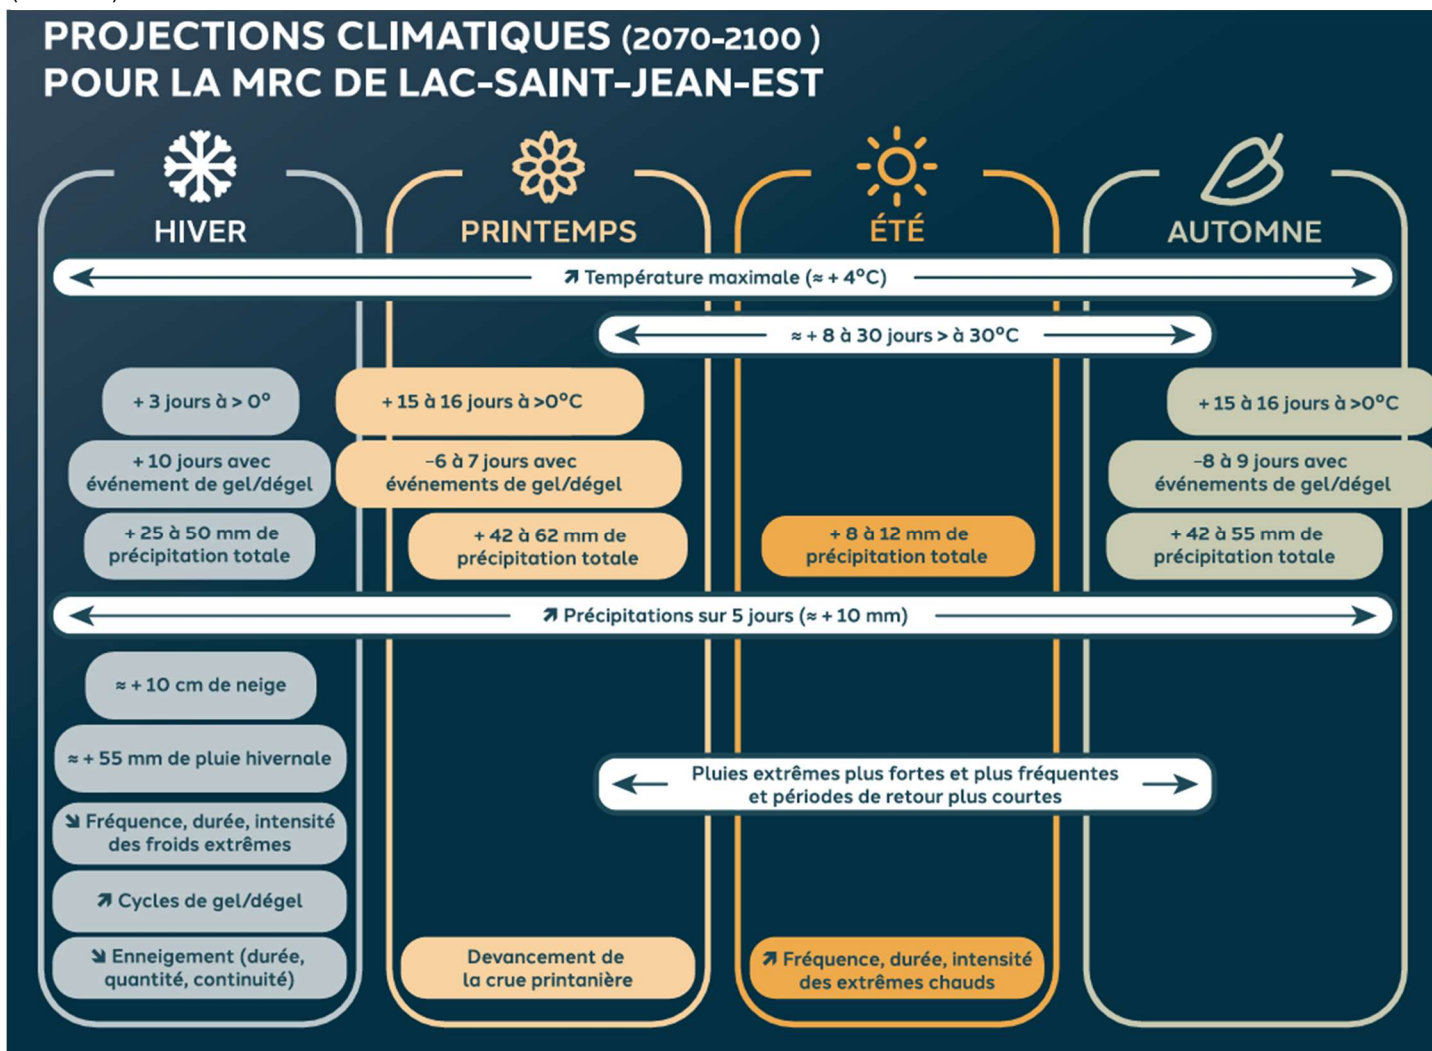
PROJECTIONS CLIMATIQUES (2070-2100 )
POUR LA MRC DE LAC-SAINT-JEAN-EST

HIVER

PRINTEMPS

ÉTÉ

AUTOMNE

↗ Température maximale (≈ + 4°C)

≈ + 8 à 30 jours > à 30°C

+ 3 jours à > 0°

+ 10 jours avec événement de gel/dégel

+ 25 à 50 mm de précipitation totale

+ 15 à 16 jours à >0°C

-6 à 7 jours avec événements de gel/dégel

+ 42 à 62 mm de précipitation totale

+ 8 à 12 mm de précipitation totale

+ 15 à 16 jours à >0°C

-8 à 9 jours avec événements de gel/dégel

+ 42 à 55 mm de précipitation totale

↗ Précipitations sur 5 jours (≈ + 10 mm)

≈ + 10 cm de neige

≈ + 55 mm de pluie hivernale

↘ Fréquence, durée, intensité des froids extrêmes

↗ Cycles de gel/dégel

↘ Enneigement (durée, quantité, continuité)

Pluies extrêmes plus fortes et plus fréquentes et périodes de retour plus courtes

Devancement de la crue printanière

↗ Fréquence, durée, intensité des extrêmes chauds